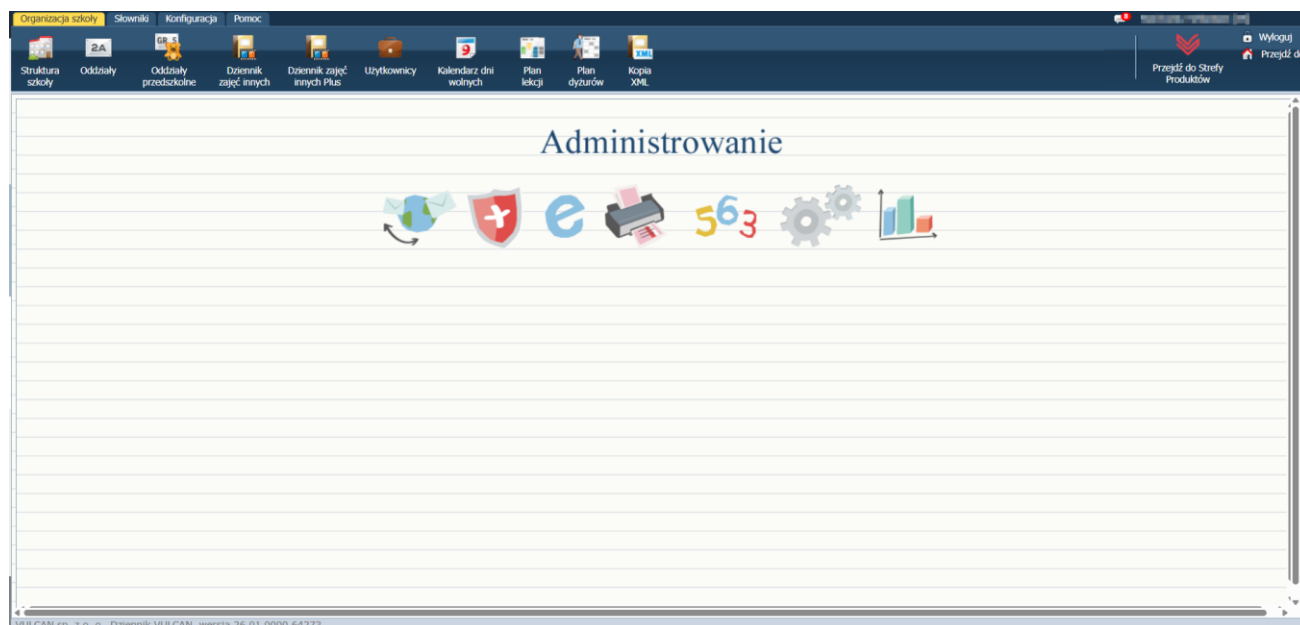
Organizacja szkoły Słowniki Konfiguracja Pomoc

Wyloguj
Przejdź d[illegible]

Struktura szkoły
2A
Oddziały
GR 5
Oddziały przedszkolne
Dziennik zajęć innych
Dziennik zajęć innych Plus
Użytkownicy
9
Kalendarz dni wolnych
Plan lekcji
Plan dyżurów
XML
Kopia XML
Przejdź do Strefy Produktów

Administrowanie

563

VULCAN sp. z o. o. Dziennik VULCAN, wersja 26.01.0000.64373